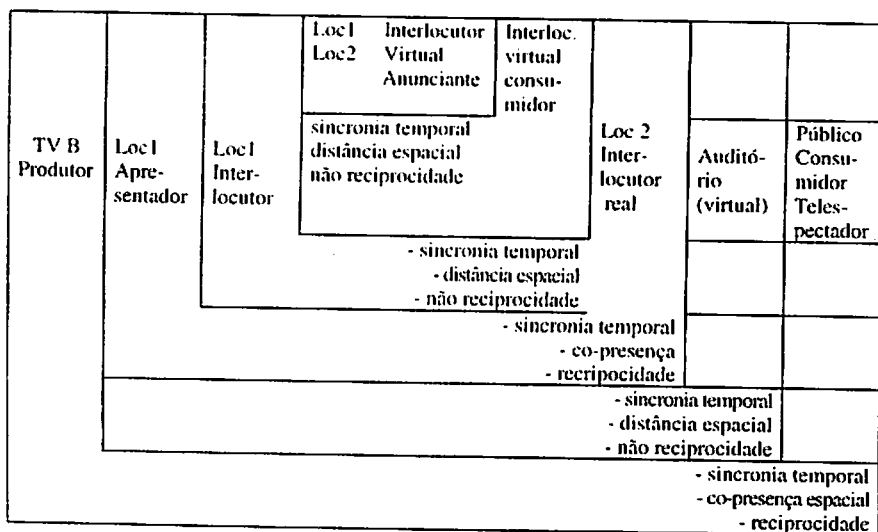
TV B Produtor

Loc1 Apresentador

Loc1 Interlocutor

Loc1 Loc2

Interlocutor Virtual Anunciante

Interloc. virtual consumidor

sincronia temporal
distância espacial
não reciprocidade

Loc 2 Interlocutor real

Auditório (virtual)

Público Consumidor Telespectador

- sincronia temporal
- distância espacial
- não reciprocidade

- sincronia temporal
- co-presença
- recripocidade

- sincronia temporal
- distância espacial
- não reciprocidade

- sincronia temporal
- co-presença espacial
- reciprocidade